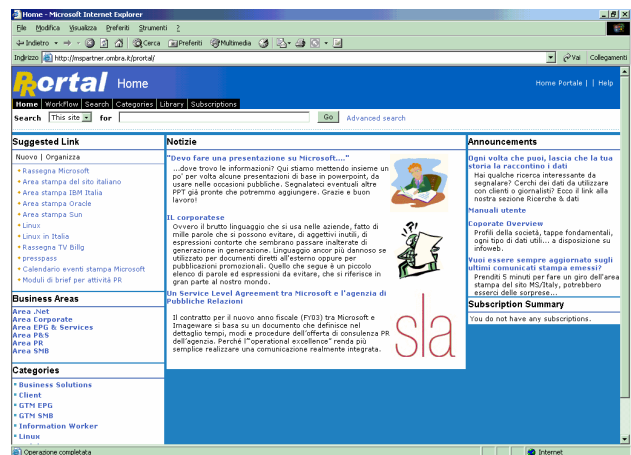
Home - Microsoft Internet Explorer

File Modifica Visualizza Preferiti Strumenti ?

Indietro Cerca Preferiti Multimedia

Indirizzo http://mspartner.ombra.it/portal/ Vai Collegamenti

Portal Home

Home Portale | Help

Home WorkFlow Search Categories Library Subscriptions

Search This site for Go Advanced search

Suggested Link

Nuovo | Organizza

Rassegna Microsoft
Area stampa del sito italiano
Area stampa IBM Italia
Area stampa Oracle
Area stampa Sun
Linux
Linux in Italia
Rassegna TV Billg
presspass
Calendario eventi stampa Microsoft
Moduli di brief per attività PR

Business Areas

Area .Net
Area Corporate
Area EPG & Services
Area P&S
Area PR
Area SMB

Categories

Business Solutions
Client
GTM EPG
GTM SMB
Information Worker
Linux

Notizie

"Devo fare una presentazione su Microsoft...."

...dove trovo le informazioni? Qui stiamo mettendo insieme un po' per volta alcune presentazioni di base in powerpoint, da usare nelle occasioni pubbliche. Segnalateci eventuali altre PPT già pronte che potremmo aggiungere. Grazie e buon lavoro!

Il corporatese

Ovvero il brutto linguaggio che si usa nelle aziende, fatto di mille parole che si possono evitare, di aggettivi inutili, di espressioni contorte che sembrano passare inalterate di generazione in generazione. Linguaggio ancor più dannoso se utilizzato per documenti diretti all'esterno oppure per pubblicazioni promozionali. Quello che segue è un piccolo elenco di parole ed espressioni da evitare, che si riferisce in gran parte al nostro mondo.

Un Service Level Agreement tra Microsoft e l'agenzia di Pubbliche Relazioni

Il contratto per il nuovo anno fiscale (FY03) tra Microsoft e Imageware si basa su un documento che definisce nel dettaglio tempi, modi e procedure dell'offerta di consulenza PR dell'agenzia. Perché l'"operational excellence" renda più semplice realizzare una comunicazione realmente integrata.

sla

Announcements

Ogni volta che puoi, lascia che la tua storia la raccontino i dati

Hai qualche ricerca interessante da segnalare? Cerchi dei dati da utilizzare con clienti o giornalisti? Ecco il link alla nostra sezione Ricerche & dati

Manuali utente

Coporate Overview

Profili della società, tappe fondamentali, ogni tipo di dati utili... a disposizione su infoweb.

Vuoi essere sempre aggiornato sugli ultimi comunicati stampa emessi?

Prenditi 5 minuti per fare un giro dell'area stampa del sito MS/Italy, potrebbero esserci delle sorprese...

Subscription Summary

You do not have any subscriptions.

Operazione completata

Internet